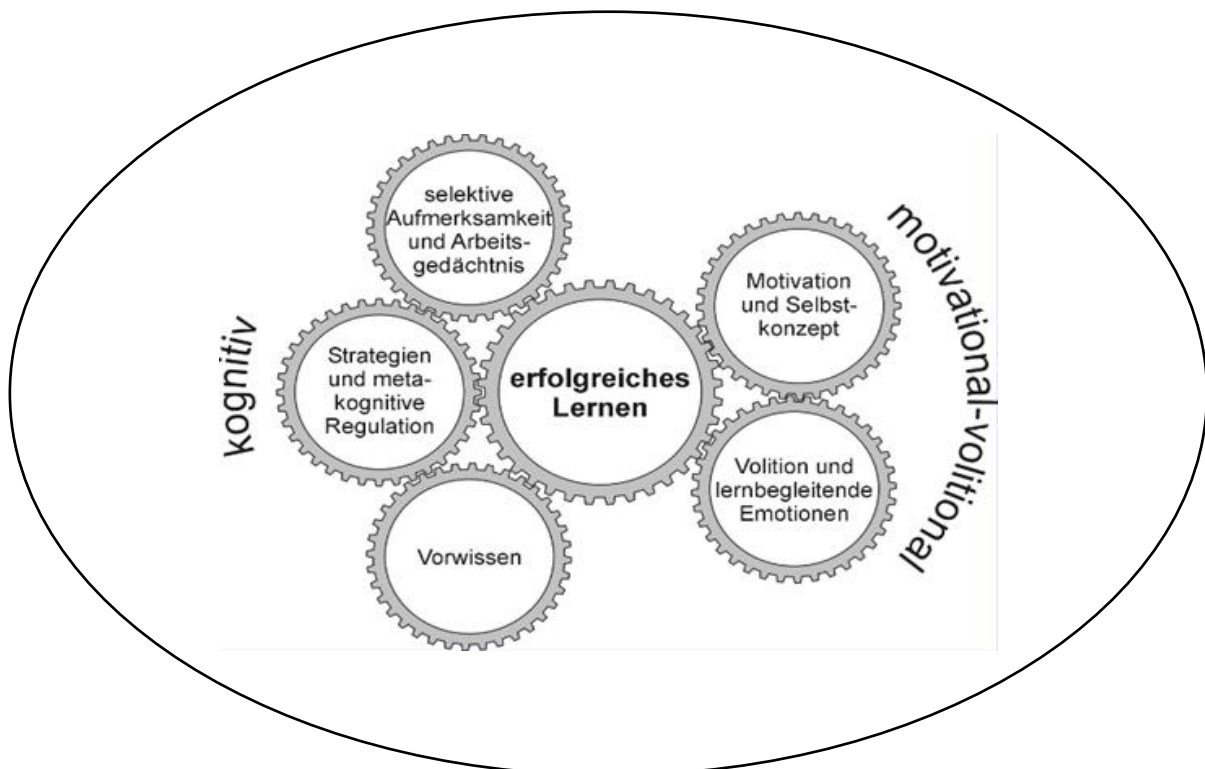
kognitiv

selektive Aufmerksamkeit und Arbeitsgedächtnis

Strategien und metakognitive Regulation

erfolgreiches Lernen

Vorwissen

motivational-volitional

Motivation und Selbstkonzept

Volition und lernbegleitende Emotionen